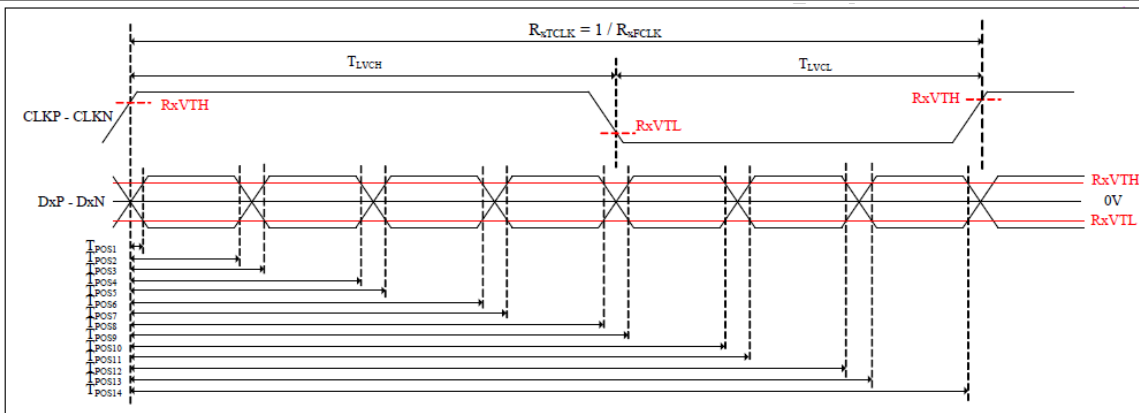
$R_{xTCLK} = 1 / R_{xFCLK}$

$T_{LVCH}$

$T_{LVCL}$

CLKP - CLKN

RxVTH

RxVTL

RxVTH

DxP - DxN

RxVTH

0V

RxVTL

$T_{POS1}$
$T_{POS2}$
$T_{POS3}$
$T_{POS4}$
$T_{POS5}$
$T_{POS6}$
$T_{POS7}$
$T_{POS8}$
$T_{POS9}$
$T_{POS10}$
$T_{POS11}$
$T_{POS12}$
$T_{POS13}$
$T_{POS14}$